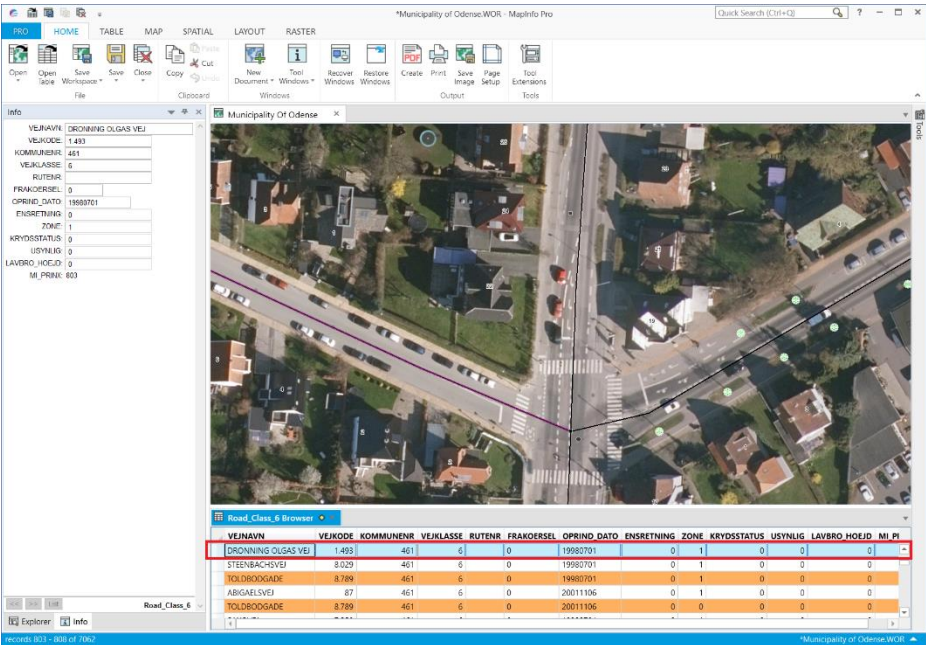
*Municipality of Odense.WOR - MapInfo Pro

Quick Search (Ctrl+Q)

? − □ ×

PRO HOME TABLE MAP SPATIAL LAYOUT RASTER

Open Open Table Save Workspace Save Close Copy Paste Cut Undo New Document Tool Windows Recover Windows Restore Windows Create Print Save Image Page Setup Tool Extensions

File Clipboard Windows Output Tools

Info

VEJNAVN: DRONNING OLGAS VEJ
VEJKODE: 1.493
KOMMUNENR: 461
VEJKLASSE: 6
RUTENR:
FRAKOERSEL: 0
OPRIND_DATO: 19980701
ENSRETNING: 0
ZONE: 1
KRYDSSTATUS: 0
USYNLIG: 0
LAVBRO_HOEJD: 0
MI_PRINX: 803

Road_Class_6

Explorer Info

Municipality Of Odense ×

Tools

Road_Class_6 Browser

| VEJNAVN | VEJKODE | KOMMUNENR | VEJKLASSE | RUTENR | FRAKOERSEL | OPRIND_DATO | ENSRETNING | ZONE | KRYDSSTATUS | USYNLIG | LAVBRO_HOEJD | MI_PI |
|---|---|---|---|---|---|---|---|---|---|---|---|---|
| DRONNING OLGAS VEJ | 1.493 | 461 | 6 | | 0 | 19980701 | 0 | 1 | 0 | 0 | 0 | |
| STEENBACHSVEJ | 8.029 | 461 | 6 | | 0 | 19980701 | 0 | 1 | 0 | 0 | 0 | |
| TOLDBODGADE | 8.789 | 461 | 6 | | 0 | 19980701 | 0 | 1 | 0 | 0 | 0 | |
| ABIGAELSVEJ | 87 | 461 | 6 | | 0 | 20011106 | 0 | 1 | 0 | 0 | 0 | |
| TOLDBODGADE | 8.789 | 461 | 6 | | 0 | 20011106 | 0 | 0 | 0 | 0 | 0 | |

records 803 - 808 of 7062

*Municipality of Odense.WOR